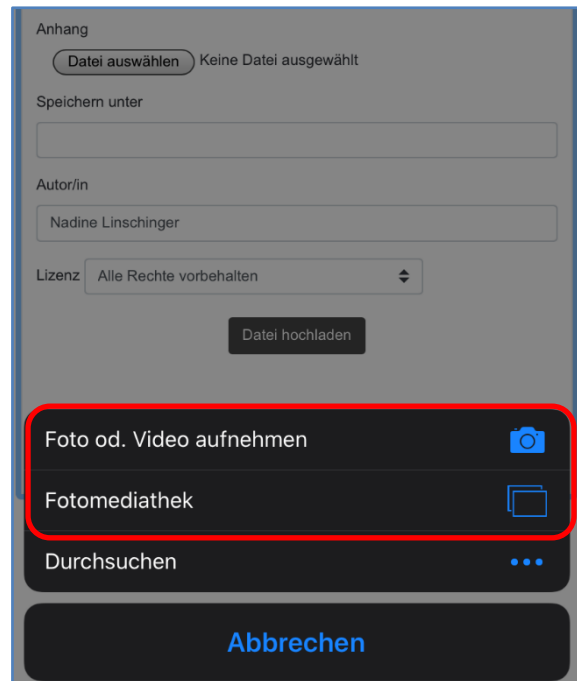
Anhang

Datei auswählen Keine Datei ausgewählt

Speichern unter

Autor/in

Nadine Linschinger

Lizenz Alle Rechte vorbehalten

Datei hochladen

Foto od. Video aufnehmen

Fotomediathek

Durchsuchen

Abbrechen